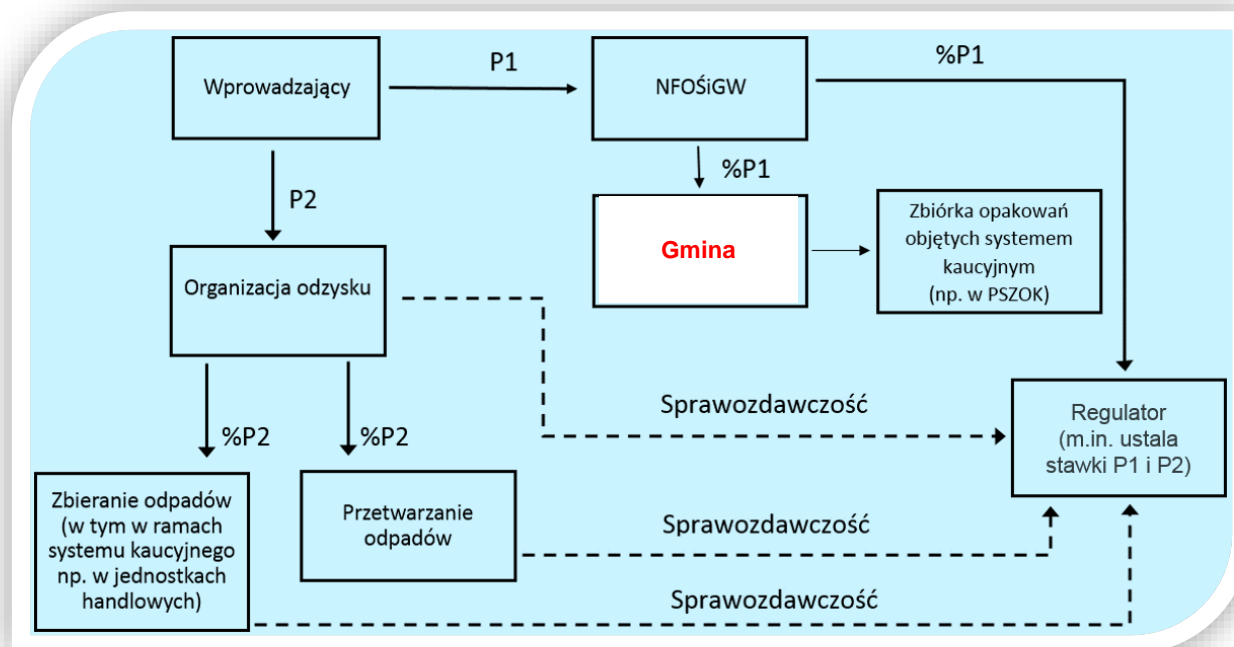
Wprowadzający

P1

NFOŚiGW

%P1

P2

%P1

Gmina

Zbiórka opakowań objętych systemem kaucyjnym (np. w PSZOK)

Organizacja odzysku

Sprawozdawczość

%P2

%P2

Regulator (m.in. ustala stawki P1 i P2)

Zbieranie odpadów (w tym w ramach systemu kaucyjnego np. w jednostkach handlowych)

Przetwarzanie odpadów

Sprawozdawczość

Sprawozdawczość